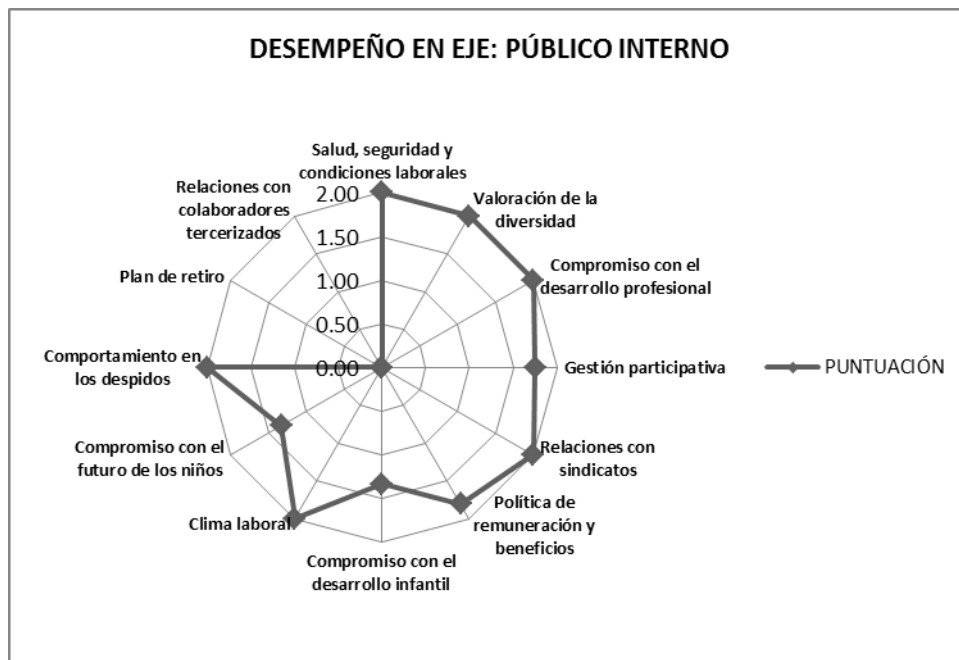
DESEMPEÑO EN EJE: PÚBLICO INTERNO

Salud, seguridad y condiciones laborales
Valoración de la diversidad
Compromiso con el desarrollo profesional
Gestión participativa
Relaciones con sindicatos
Política de remuneración y beneficios
Compromiso con el desarrollo infantil
Clima laboral
Compromiso con el futuro de los niños
Comportamiento en los despidos
Plan de retiro
Relaciones con colaboradores tercerizados

2.00
1.50
1.00
0.50
0.00

PUNTUACIÓN